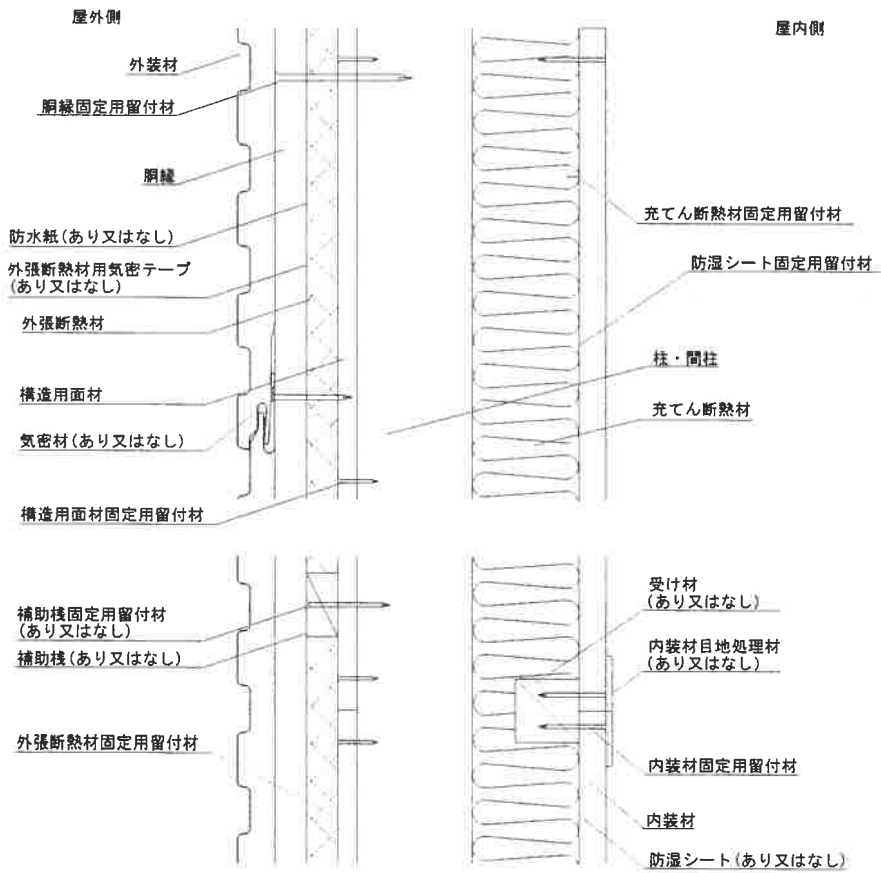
屋外側

屋内側

外装材

胴縁固定用留付材

胴縁

防水紙（あり又はなし）

外張断熱材用気密テープ（あり又はなし）

外張断熱材

構造用面材

気密材（あり又はなし）

構造用面材固定用留付材

充てん断熱材固定用留付材

防湿シート固定用留付材

柱・間柱

充てん断熱材

補助桟固定用留付材（あり又はなし）

補助桟（あり又はなし）

外張断熱材固定用留付材

受け材（あり又はなし）

内装材目地処理材（あり又はなし）

内装材固定用留付材

内装材

防湿シート（あり又はなし）